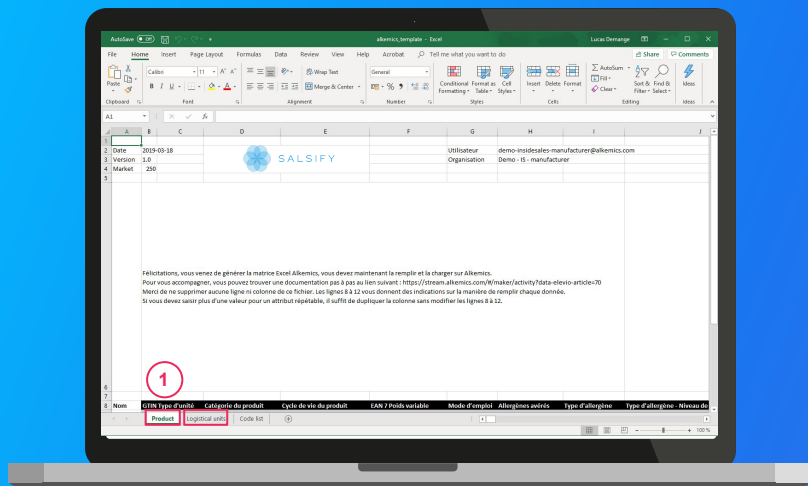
AutoSave Off alkemics_template - Excel Lucas Demange

File Home Insert Page Layout Formulas Data Review View Help Acrobat Tell me what you want to do Share Comments

Paste Clipboard Calibri 11 Font Wrap Text Merge & Center Alignment General Number Conditional Formatting Format as Table Cell Styles Styles Insert Delete Format Cells AutoSum Fill Clear Sort & Filter Find & Select Editing Ideas Ideas

A1

| | A | B | C | D | E | F | G | H | I | J |
|---|---|---|---|---|---|---|---|---|---|---|
| 1 | | | | | | | | | | |
| 2 | Date | 2019-03-18 | | SALSIFY | | | Utilisateur | demo-insidesales-manufacturer@alkemics.com | | |
| 3 | Version | 1.0 | | | | | Organisation | Demo - IS - manufacturer | | |
| 4 | Market | 250 | | | | | | | | |

Félicitations, vous venez de générer la matrice Excel Alkemics, vous devez maintenant la remplir et la charger sur Alkemics.
Pour vous accompagner, vous pouvez trouver une documentation pas à pas au lien suivant : https://stream.alkemics.com/#/maker/activity?data-elevio-article=70
Merci de ne supprimer aucune ligne ni colonne de ce fichier. Les lignes 8 à 12 vous donnent des indications sur la manière de remplir chaque donnée.
Si vous devez saisir plus d'une valeur pour un attribut répétable, il suffit de dupliquer la colonne sans modifier les lignes 8 à 12.

1

| 8 | Nom | GTIN Type d'unité | Catégorie du produit | Cycle de vie du produit | EAN 7 Poids variable | Mode d'emploi | Allergènes avérés | Type d'allergène | Type d'allergène - Niveau de |
|---|---|---|---|---|---|---|---|---|---|

Product | Logistical units | Code list | +

100%